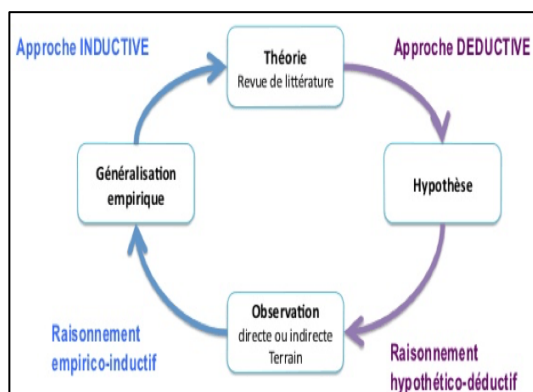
Approche INDUCTIVE

Théorie
Revue de littérature

Approche DEDUCTIVE

Généralisation empirique

Hypothèse

Observation
directe ou indirecte
Terrain

Raisonnement empirico-inductif

Raisonnement hypothético-déductif